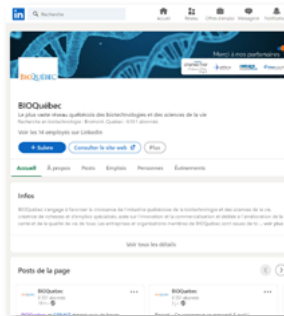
in Recherche

Accueil Réseau Offres d'emploi Messagerie Notifications

Merci à nos partenaires

BIOQuébec

BIOQuébec

Le plus vaste réseau québécois des biotechnologies et des sciences de la vie

Recherche en biotechnologie · Montréal, Québec · 6 011 abonnés

Voir les 14 employés sur LinkedIn

+ Suivre

Consulter le site web

Plus

Accueil

À propos

Posts

Emplois

Personnes

Événements

Infos

BIOQuébec engage à favoriser la croissance de l'industrie québécoise de la biotechnologie et des sciences de la vie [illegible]

Voir tous les détails

Posts de la page

BIOQuébec
6 011 abonnés

BIOQuébec
6 011 abonnés